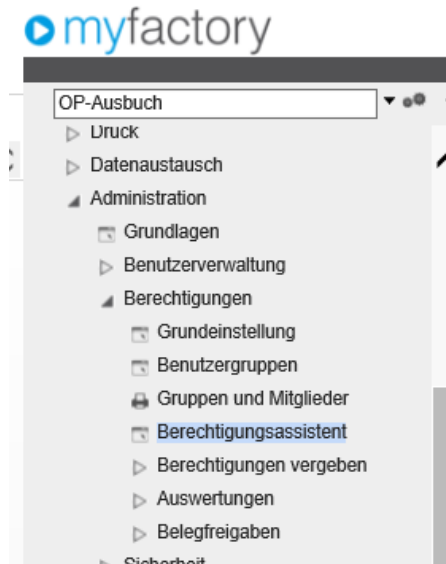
myfactory

OP-Ausbuch

Druck

Datenaustausch

Administration

Grundlagen

Benutzerverwaltung

Berechtigungen

Grundeinstellung

Benutzergruppen

Gruppen und Mitglieder

Berechtigungsassistent

Berechtigungen vergeben

Auswertungen

Belegfreigaben

Sicherheit